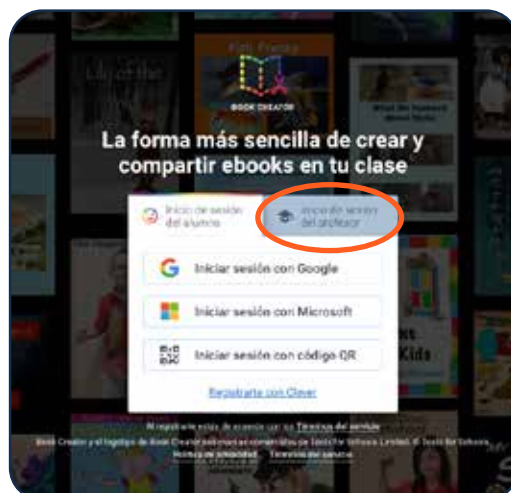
BOOK CREATOR

La forma más sencilla de crear y compartir ebooks en tu clase

Inicio de sesión del alumno

Iniciar sesión del profesor

Iniciar sesión con Google

Iniciar sesión con Microsoft

Iniciar sesión con código QR

Registrarte con Clever

Al registrarte estás de acuerdo con los Términos del servicio

Book Creator y el logotipo de Book Creator son marcas comerciales de Tools for Schools Limited. © Tools for Schools

Política de privacidad · Términos del servicio